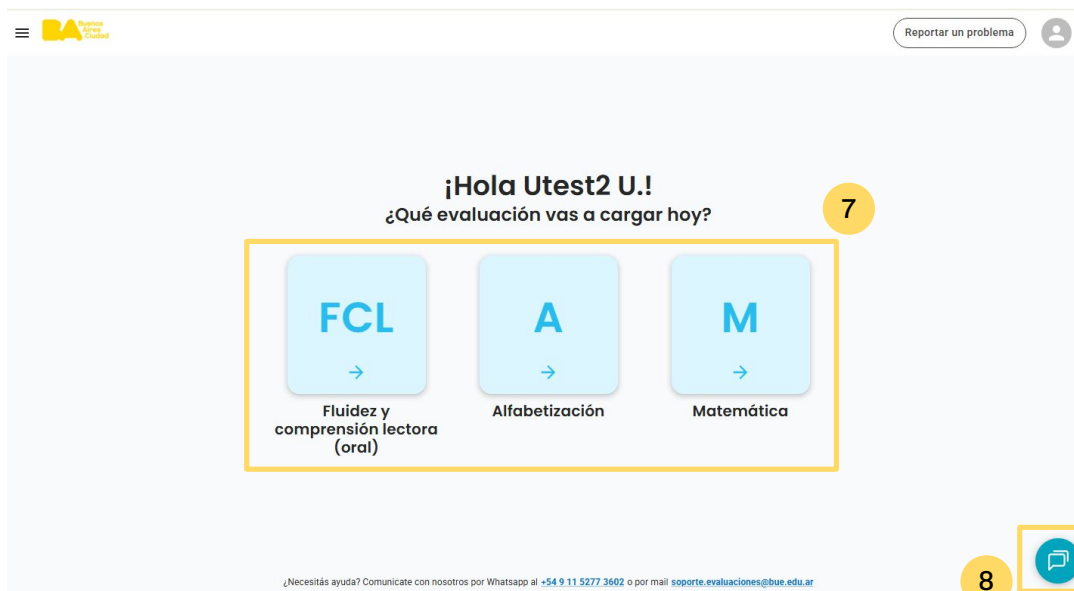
BA Buenos Aires Ciudad

Reportar un problema

¡Hola Utest2 U.!
¿Qué evaluación vas a cargar hoy?

7

FCL
→
Fluidez y comprensión lectora (oral)

A
→
Alfabetización

M
→
Matemática

8

¿Necesitás ayuda? Comunicate con nosotros por Whatsapp al +54 9 11 5277 3602 o por mail soporte.evaluaciones@bue.edu.ar